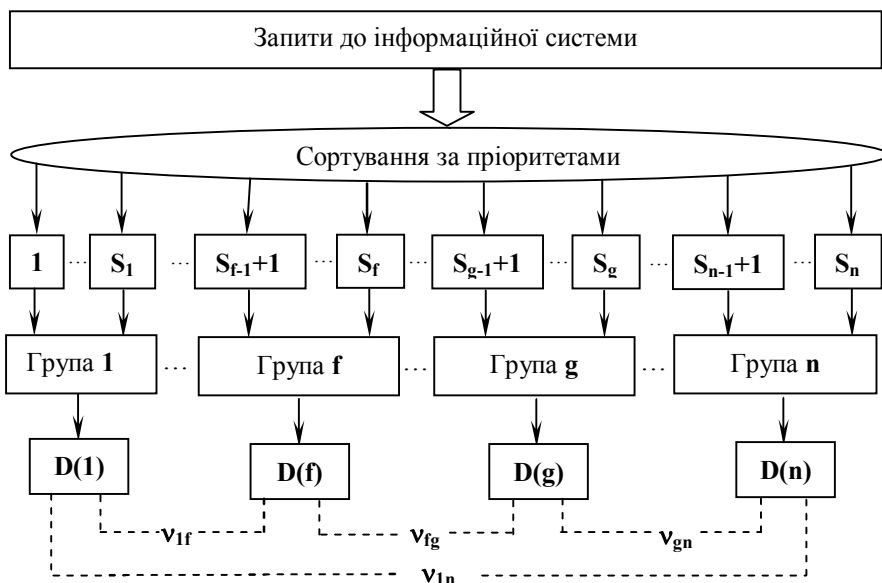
Запити до інформаційної системи

Сортування за пріоритетами

1 … $S_1$ … $S_{f-1}+1$ … $S_f$ … $S_{g-1}+1$ … $S_g$ … $S_{n-1}+1$ … $S_n$

Група 1 … Група f … Група g … Група n

D(1)

D(f)

D(g)

D(n)

$\nu_{1f}$

$\nu_{fg}$

$\nu_{gn}$

$\nu_{1n}$